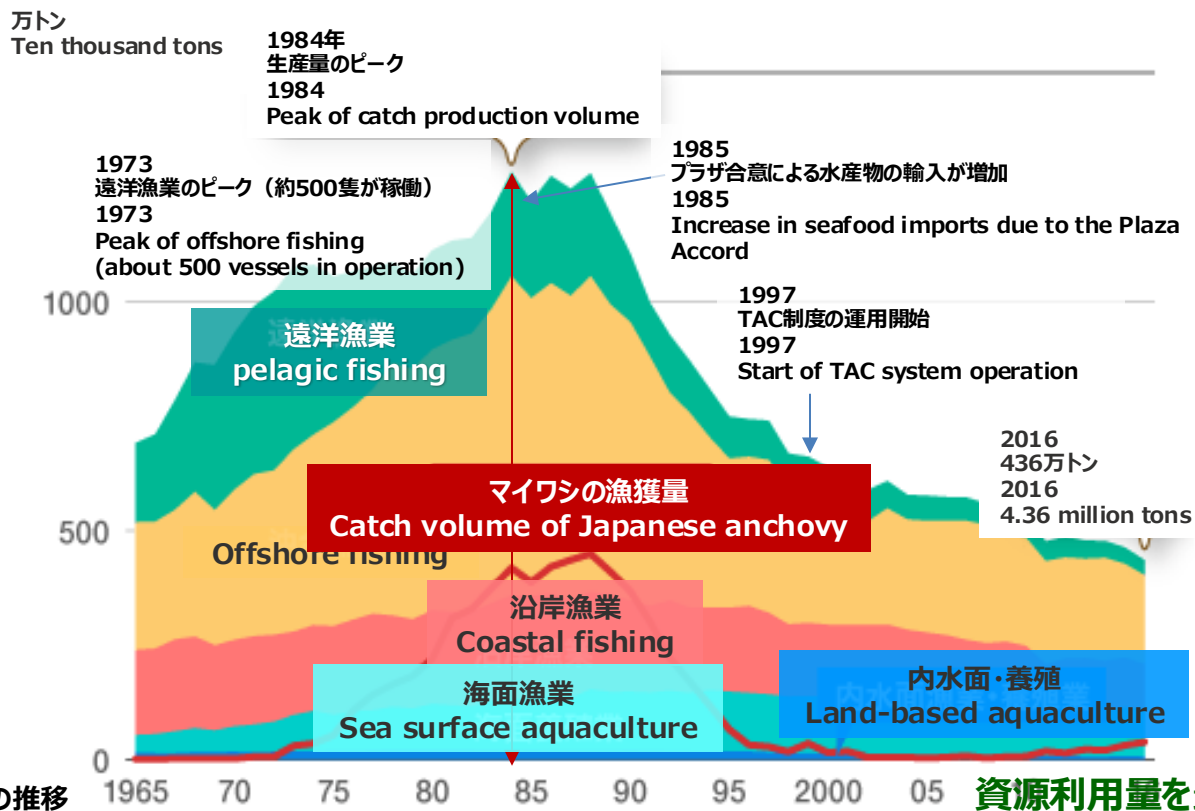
万トン
Ten thousand tons

1984年
生産量のピーク
1984
Peak of catch production volume

1973
遠洋漁業のピーク（約500隻が稼働）
1973
Peak of offshore fishing
(about 500 vessels in operation)

1985
プラザ合意による水産物の輸入が増加
1985
Increase in seafood imports due to the Plaza Accord

1997
TAC制度の運用開始
1997
Start of TAC system operation

2016
436万トン
2016
4.36 million tons

遠洋漁業
pelagic fishing

マイワシの漁獲量
Catch volume of Japanese anchovy

Offshore fishing

沿岸漁業
Coastal fishing

海面漁業
Sea surface aquaculture

内水面・養殖
Land-based aquaculture

1000
500
0

1965 70 75 80 85 90 95 2000 05

の推移

資源利用量を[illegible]